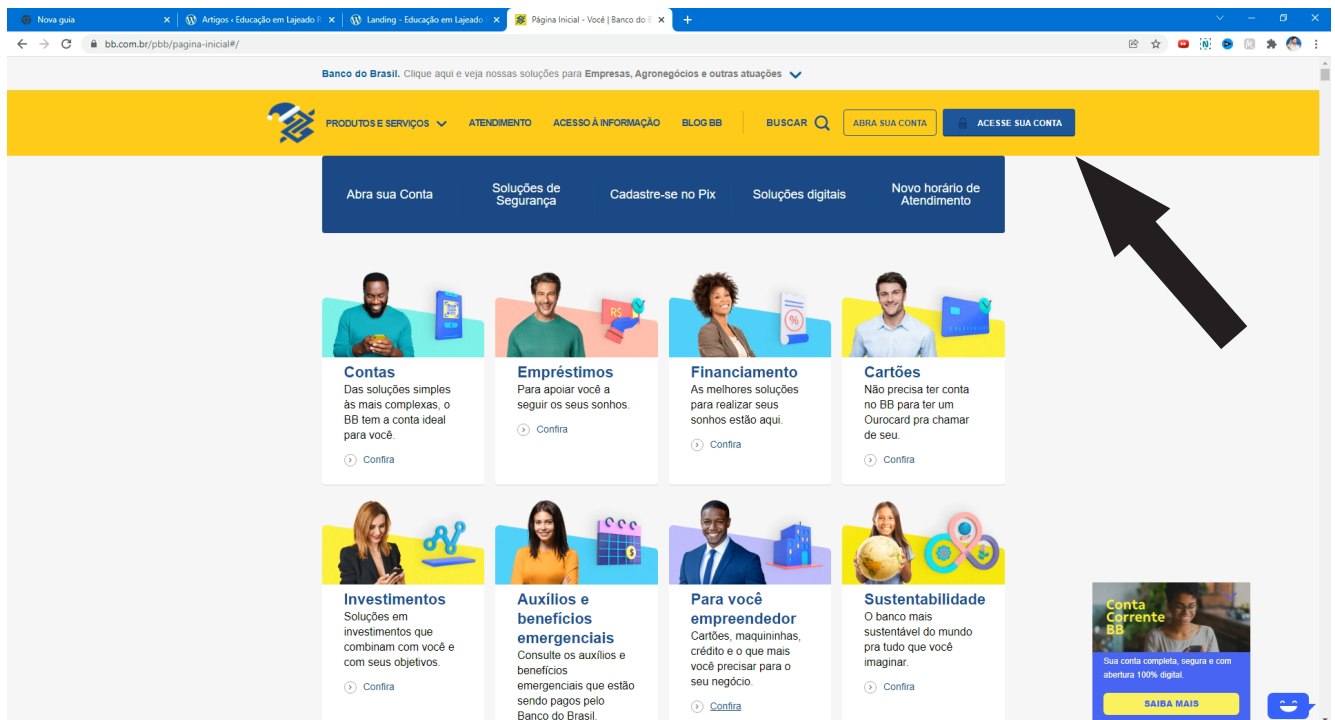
Nova guia
Artigos ‹ Educação em Lajeado
Landing - Educação em Lajeado
Página Inicial - Você | Banco do B

bb.com.br/pbb/pagina-inicial#/

Banco do Brasil. Clique aqui e veja nossas soluções para Empresas, Agronegócios e outras atuações

PRODUTOS E SERVIÇOS
ATENDIMENTO
ACESSO À INFORMAÇÃO
BLOG BB
BUSCAR
ABRA SUA CONTA
ACESSE SUA CONTA

Abra sua Conta
Soluções de Segurança
Cadastre-se no Pix
Soluções digitais
Novo horário de Atendimento

R$

Contas
Das soluções simples às mais complexas, o BB tem a conta ideal para você.
Confira

Empréstimos
Para apoiar você a seguir os seus sonhos.
Confira

Financiamento
As melhores soluções para realizar seus sonhos estão aqui.
Confira

Cartões
Não precisa ter conta no BB para ter um Ourocard pra chamar de seu.
Confira

Investimentos
Soluções em investimentos que combinam com você e com seus objetivos.
Confira

Auxílios e benefícios emergenciais
Consulte os auxílios e benefícios emergenciais que estão sendo pagos pelo Banco do Brasil.

Para você empreendedor
Cartões, maquininhas, crédito e o que mais você precisar para o seu negócio.
Confira

Sustentabilidade
O banco mais sustentável do mundo pra tudo que você imaginar.
Confira

Conta Corrente BB
Sua conta completa, segura e com abertura 100% digital.
SAIBA MAIS